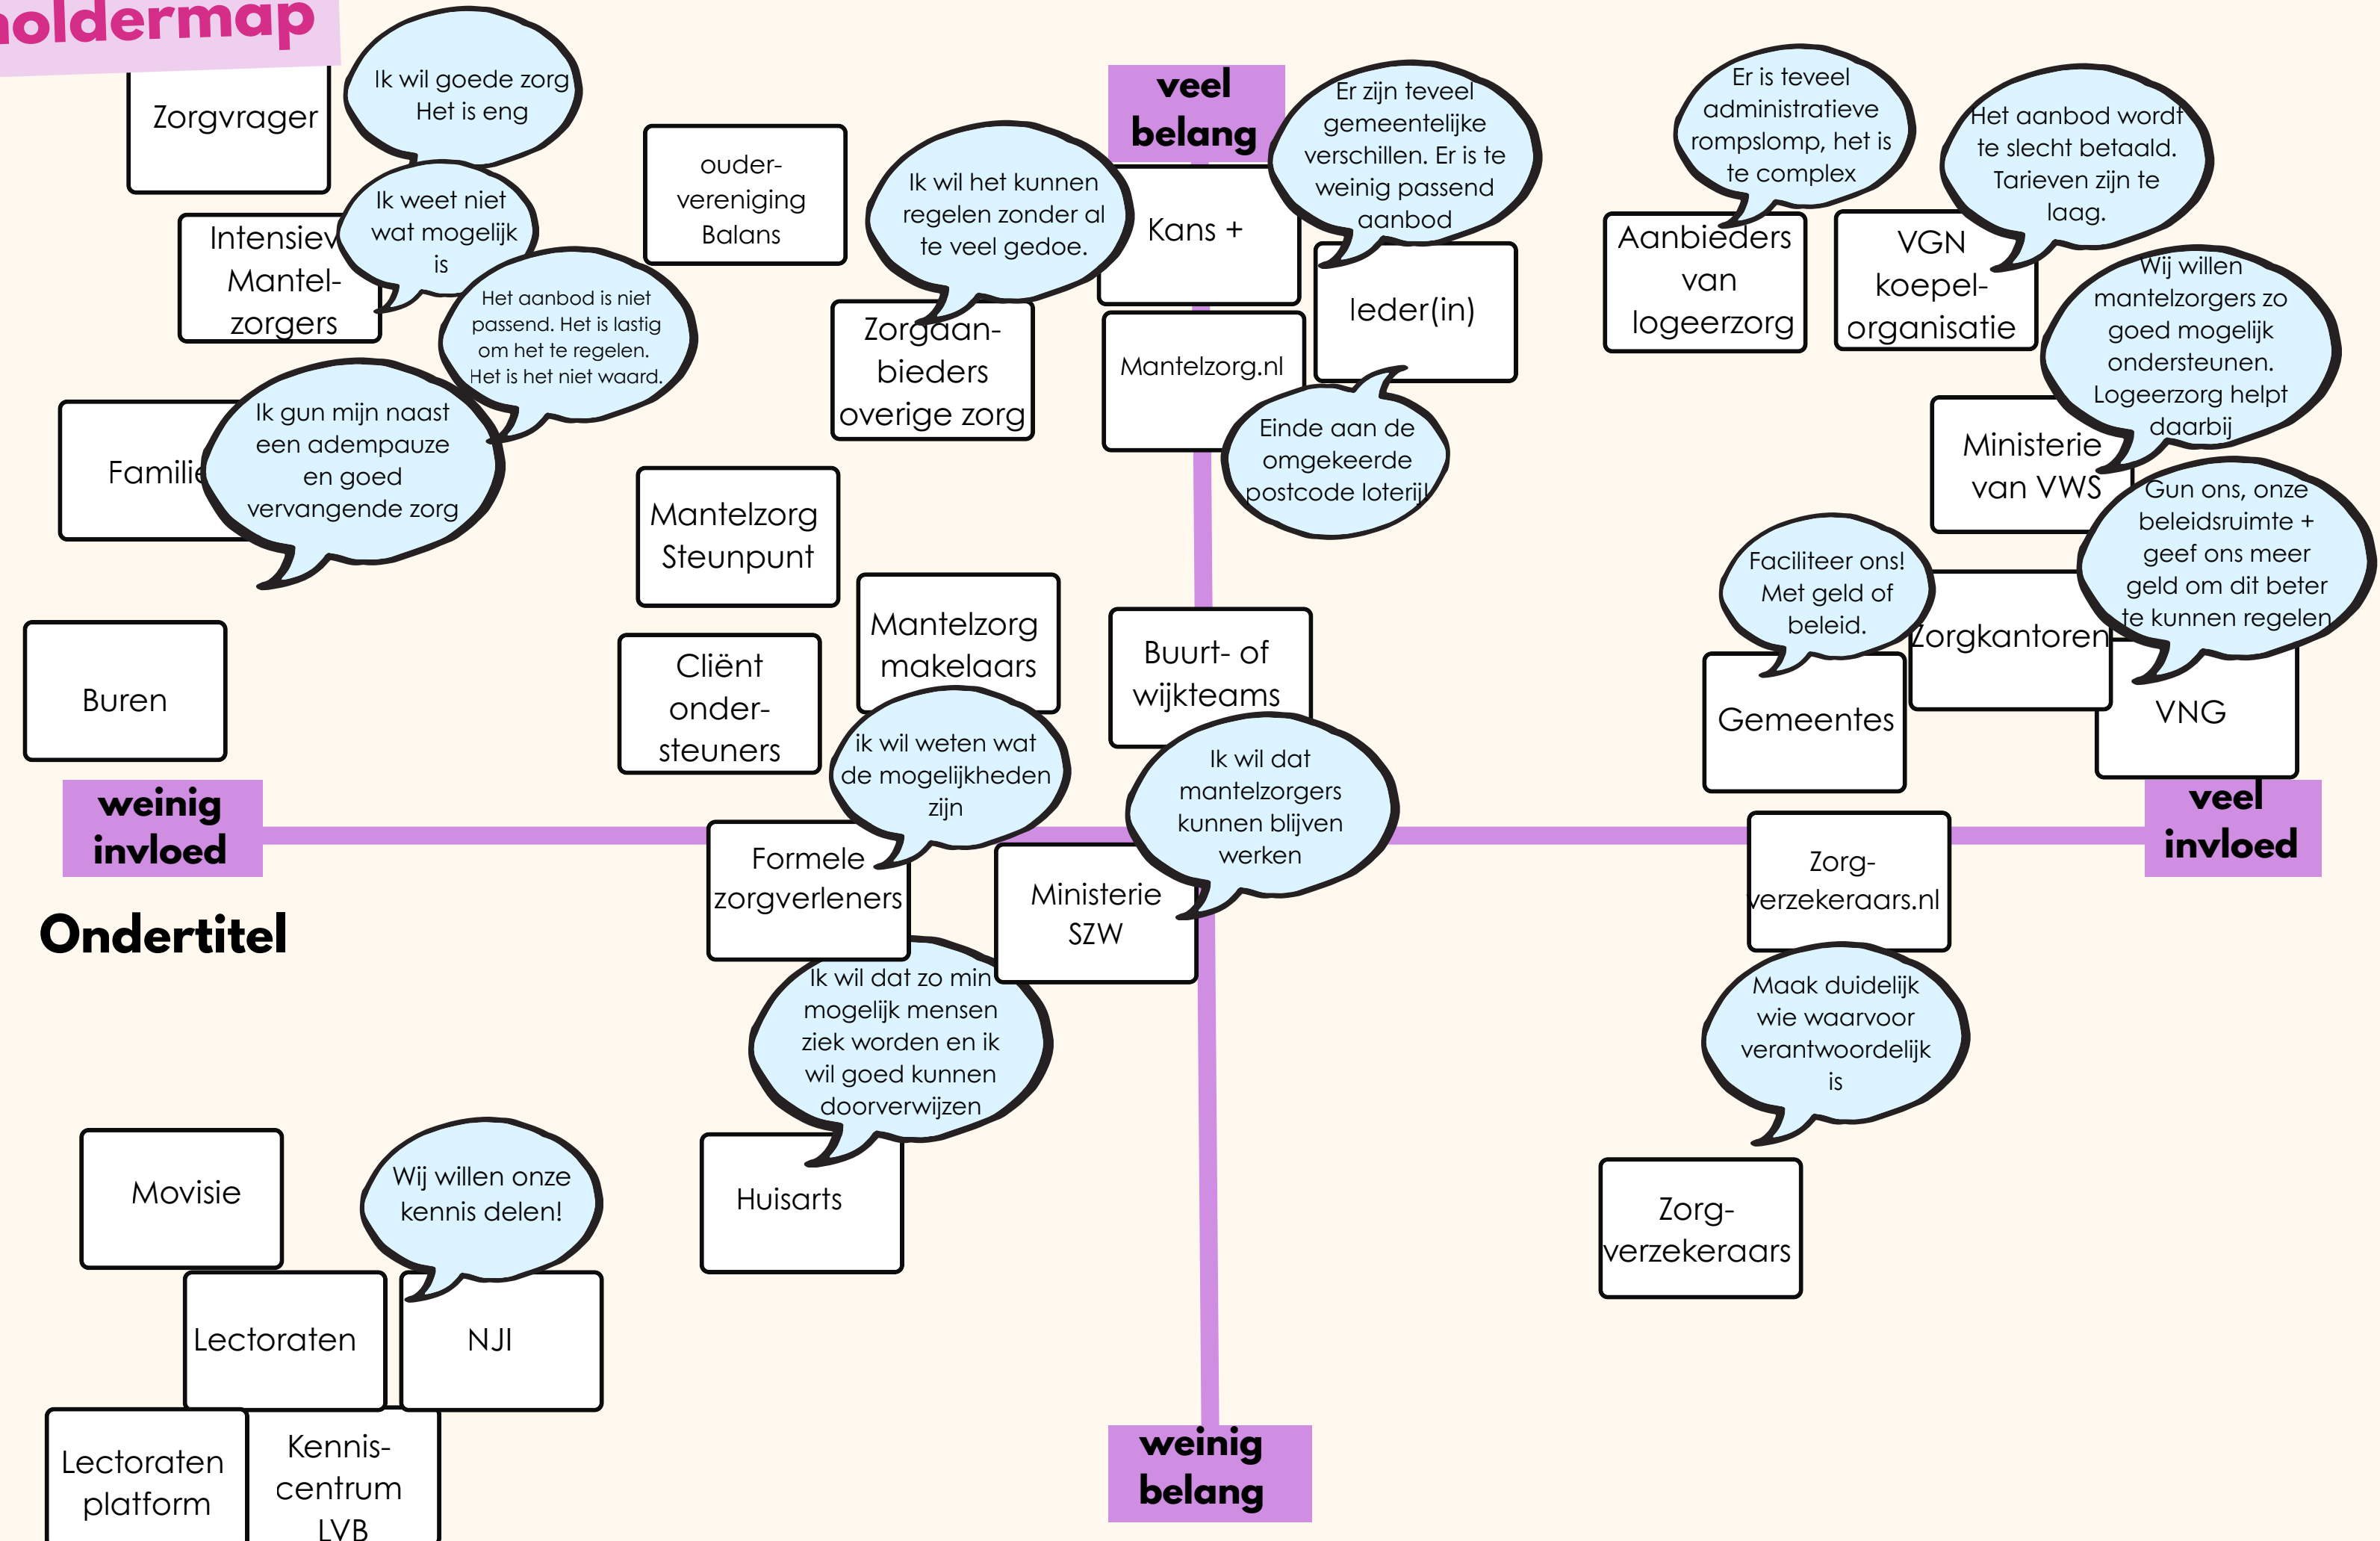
oldermap

Zorgvrager

Ik wil goede zorg Het is eng

Intensiev Mantel-zorgers

Ik weet niet wat mogelijk is

Het aanbod is niet passend. Het is lastig om het te regelen. Het is het niet waard.

Familie

Ik gun mijn naast een adempauze en goed vervangende zorg

Buren

ouder-vereniging Balans

Ik wil het kunnen regelen zonder al te veel gedoe.

Zorgaan-bieders overige zorg

Mantelzorg Steunpunt

Mantelzorg makelaars

Cliënt onder-steuners

ik wil weten wat de mogelijkheden zijn

veel belang

Kans +

Er zijn teveel gemeentelijke verschillen. Er is te weinig passend aanbod

Ieder(in)

Mantelzorg.nl

Einde aan de omgekeerde postcode loterij!

Buurt- of wijkteams

Ik wil dat mantelzorgers kunnen blijven werken

Er is teveel administratieve rompslomp, het is te complex

Aanbieders van logeerzorg

Het aanbod wordt te slecht betaald. Tarieven zijn te laag.

VGN koepel-organisatie

Wij willen mantelzorgers zo goed mogelijk ondersteunen. Logeerzorg helpt daarbij

Ministerie van VWS

Gun ons, onze beleidsruimte + geef ons meer geld om dit beter te kunnen regelen

Faciliteer ons! Met geld of beleid.

Zorgkantoren

Gemeentes

VNG

weinig invloed

veel invloed

Ondertitel

Formele zorgverleners

Ministerie SZW

Zorg-verzekeraars.nl

Ik wil dat zo min mogelijk mensen ziek worden en ik wil goed kunnen doorverwijzen

Maak duidelijk wie waarvoor verantwoordelijk is

Huisarts

Zorg-verzekeraars

Movisie

Wij willen onze kennis delen!

Lectoraten

NJI

Lectoraten platform

Kennis-centrum LVB

weinig belang